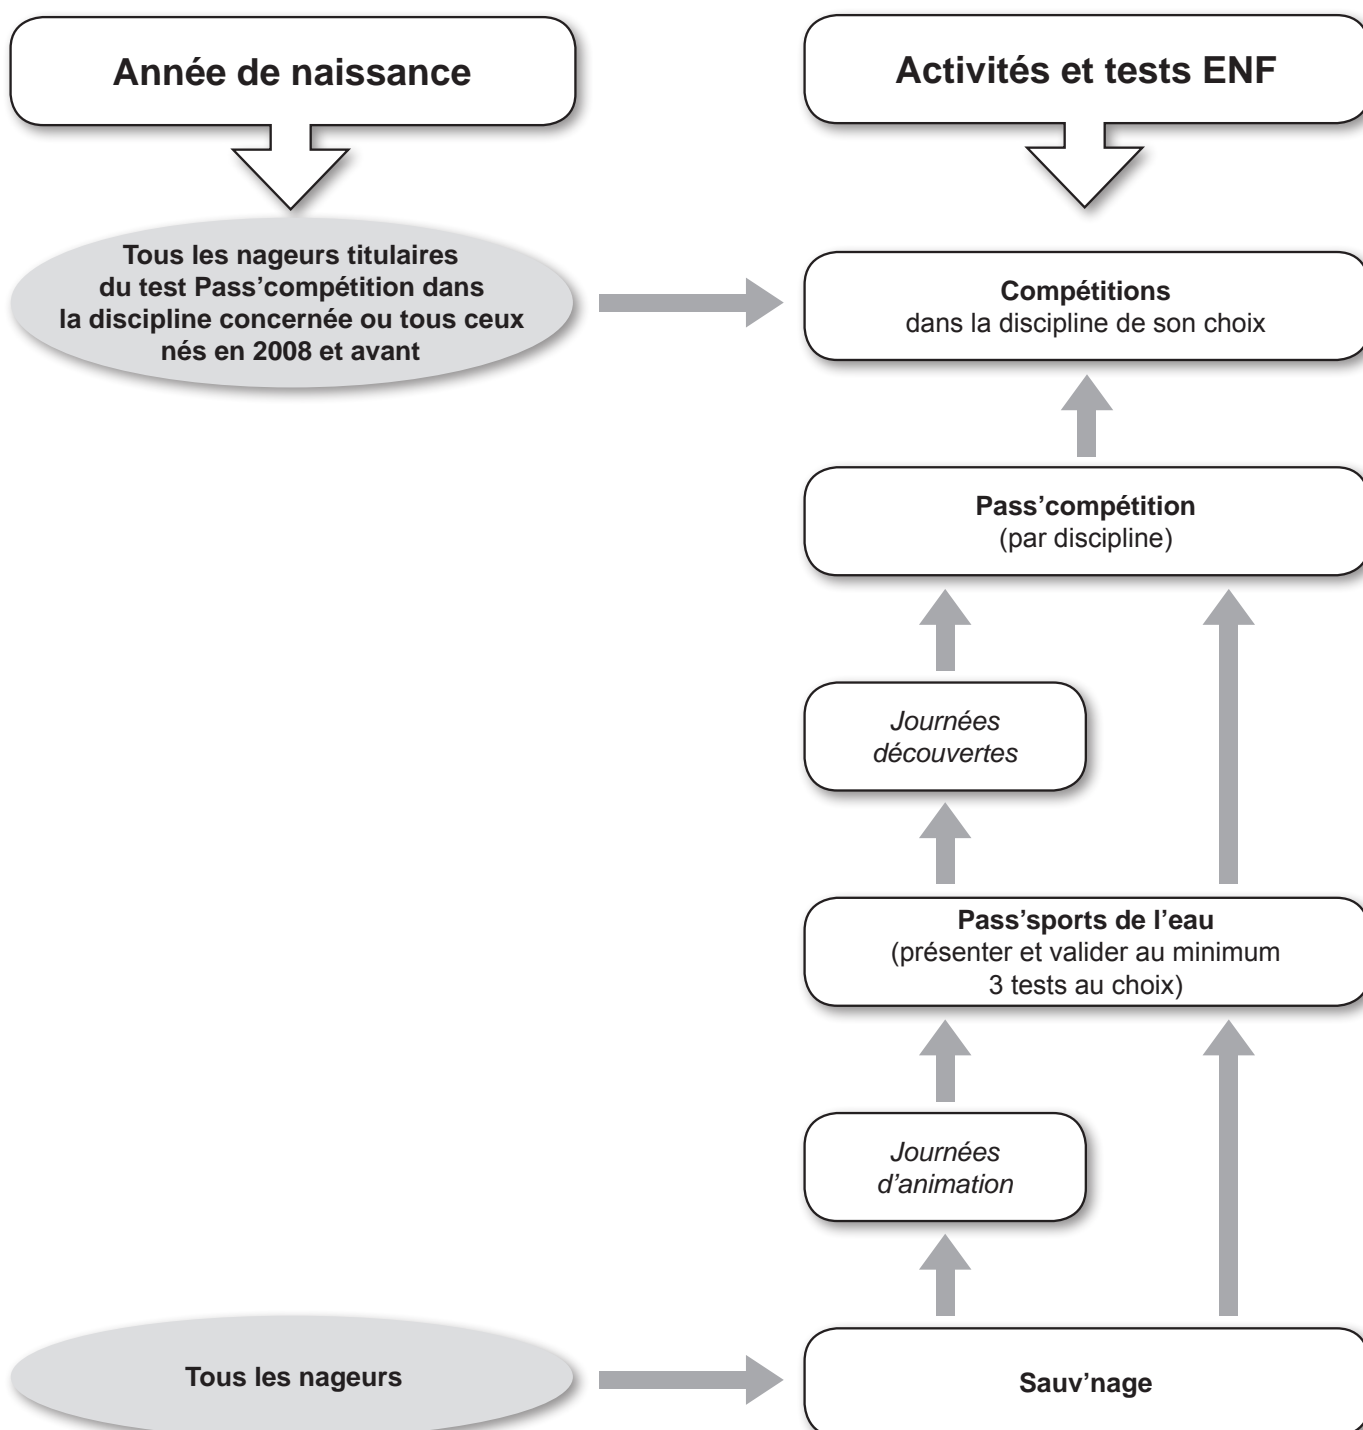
Année de naissance

Activités et tests ENF

Tous les nageurs titulaires du test Pass'compétition dans la discipline concernée ou tous ceux nés en 2008 et avant

Compétitions
dans la discipline de son choix

Pass'compétition
(par discipline)

Journées découvertes

Pass'sports de l'eau
(présenter et valider au minimum 3 tests au choix)

Journées d'animation

Tous les nageurs

Sauv'nage